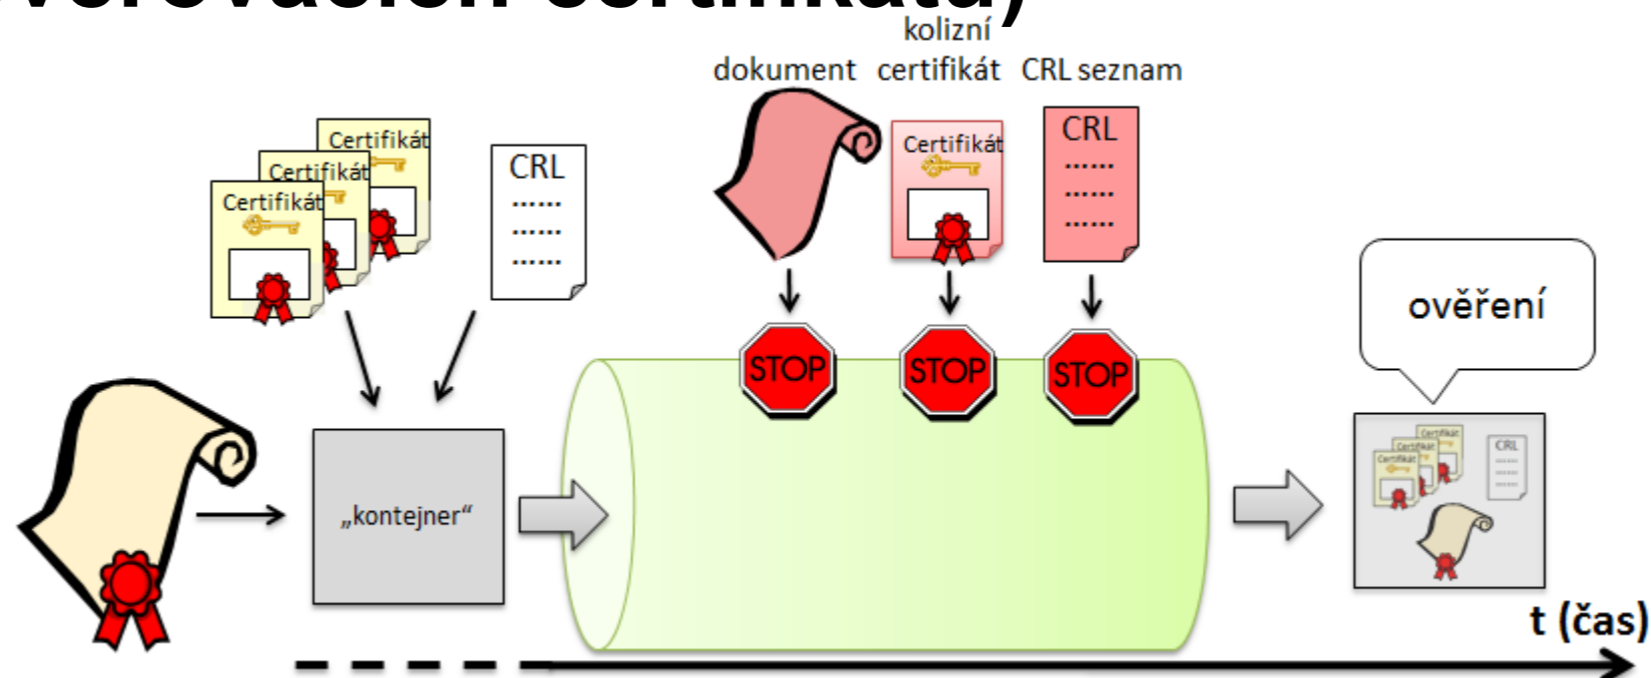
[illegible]

dokument

kolizní certifikát

CRL seznam

Certifikát

Certifikát

Certifikát

CRL
......
......
......

Certifikát

CRL
......
......
......

STOP

STOP

STOP

„kontejner“

ověření

Certifikát

Certifikát

Certifikát

CRL

t (čas)